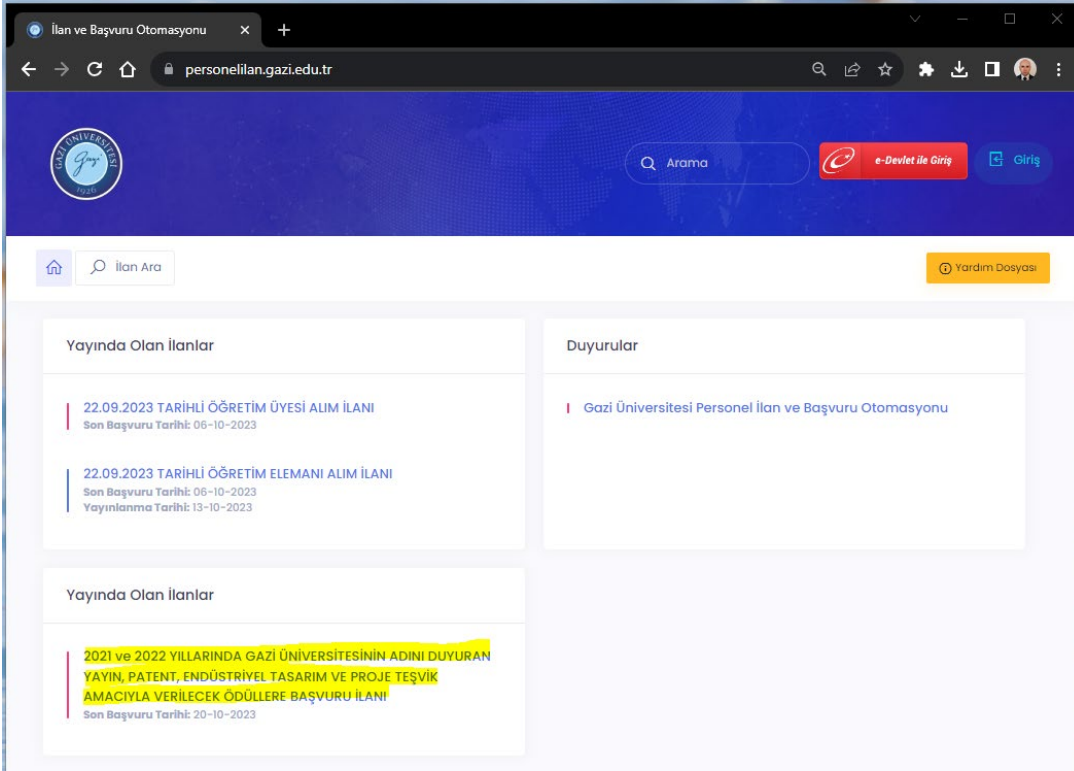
İlan ve Başvuru Otomasyonu

personelilan.gazi.edu.tr

GAZİ ÜNİVERSİTESİ 1926

Arama

e-Devlet ile Giriş

Giriş

İlan Ara

Yardım Dosyası

Yayında Olan İlanlar

22.09.2023 TARİHLİ ÖĞRETİM ÜYESİ ALIM İLANI
Son Başvuru Tarihi: 06-10-2023

22.09.2023 TARİHLİ ÖĞRETİM ELEMANI ALIM İLANI
Son Başvuru Tarihi: 06-10-2023
Yayınlanma Tarihi: 13-10-2023

Duyurular

Gazi Üniversitesi Personel İlan ve Başvuru Otomasyonu

Yayında Olan İlanlar

2021 ve 2022 YILLARINDA GAZİ ÜNİVERSİTESİNİN ADINI DUYURAN YAYIN, PATENT, ENDÜSTRİYEL TASARIM VE PROJE TEŞVİK AMACIYLA VERİLECEK ÖDÜLLERE BAŞVURU İLANI
Son Başvuru Tarihi: 20-10-2023